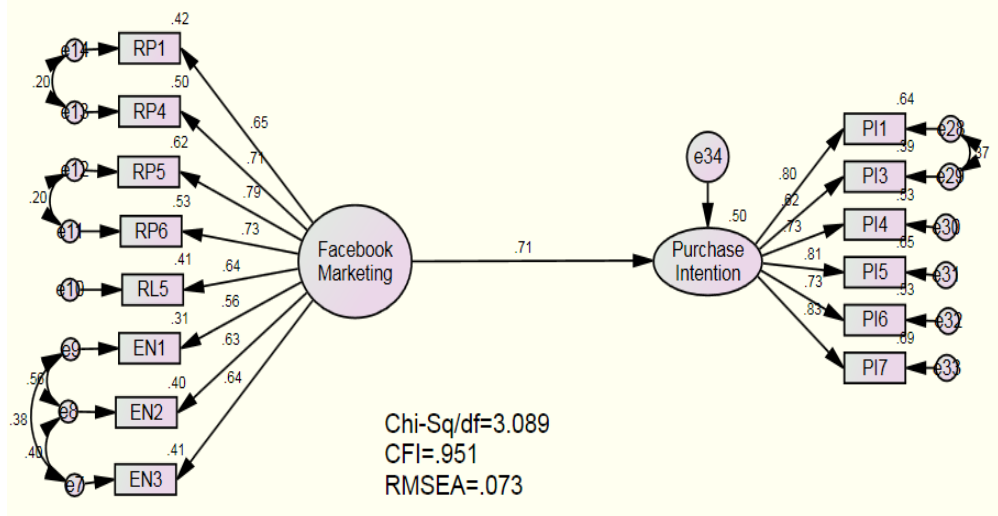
.42
e14 RP1
.20
.50
e13 RP4
.62
e12 RP5
.20
.53
e11 RP6
.41
e10 RL5
.31
e9 EN1
.56
.38
.40
e8 EN2
.40
.41
e7 EN3
.65
.71
.79
.73
.64
.56
.63
.64
Facebook Marketing
.71
e34
.50
Purchase Intention
.80
.62
.73
.81
.73
.83
.64
PI1 e28
.37
.39
PI3 e29
.53
PI4 e30
.65
PI5 e31
.53
PI6 e32
.69
PI7 e33
Chi-Sq/df=3.089
CFI=.951
RMSEA=.073